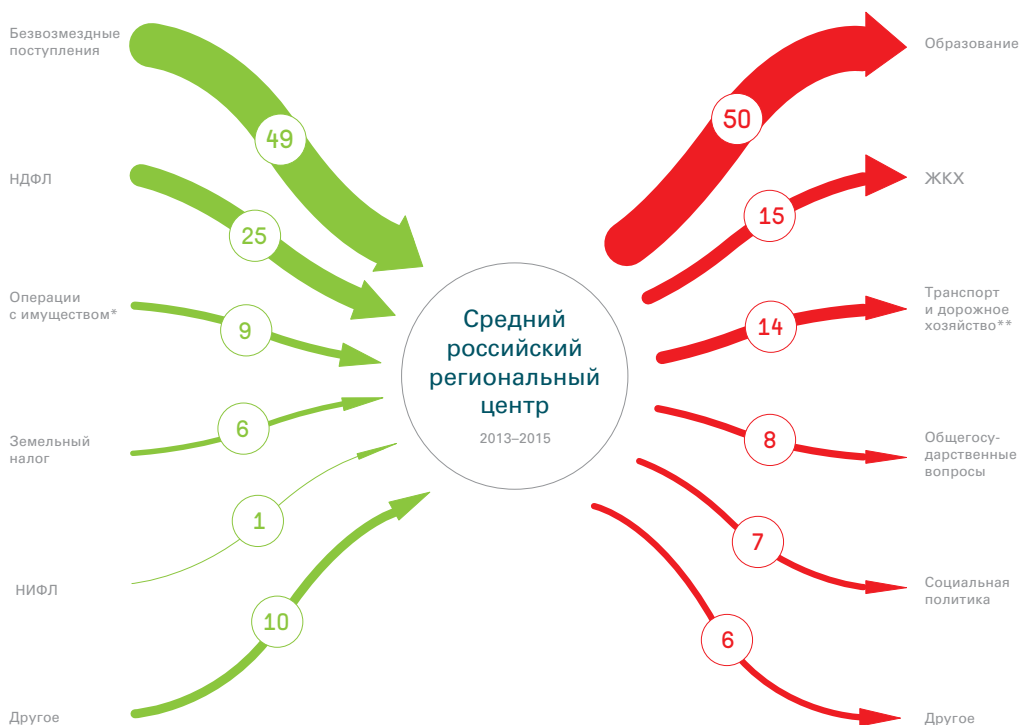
Безвозмездные поступления

49

НДФЛ

25

Операции с имуществом*

9

Земельный налог

6

1

НИФЛ

10

Другое

Средний российский региональный центр

2013–2015

Образование

50

ЖКХ

15

Транспорт и дорожное хозяйство**

14

Общегосударственные вопросы

8

7

Социальная политика

6

Другое